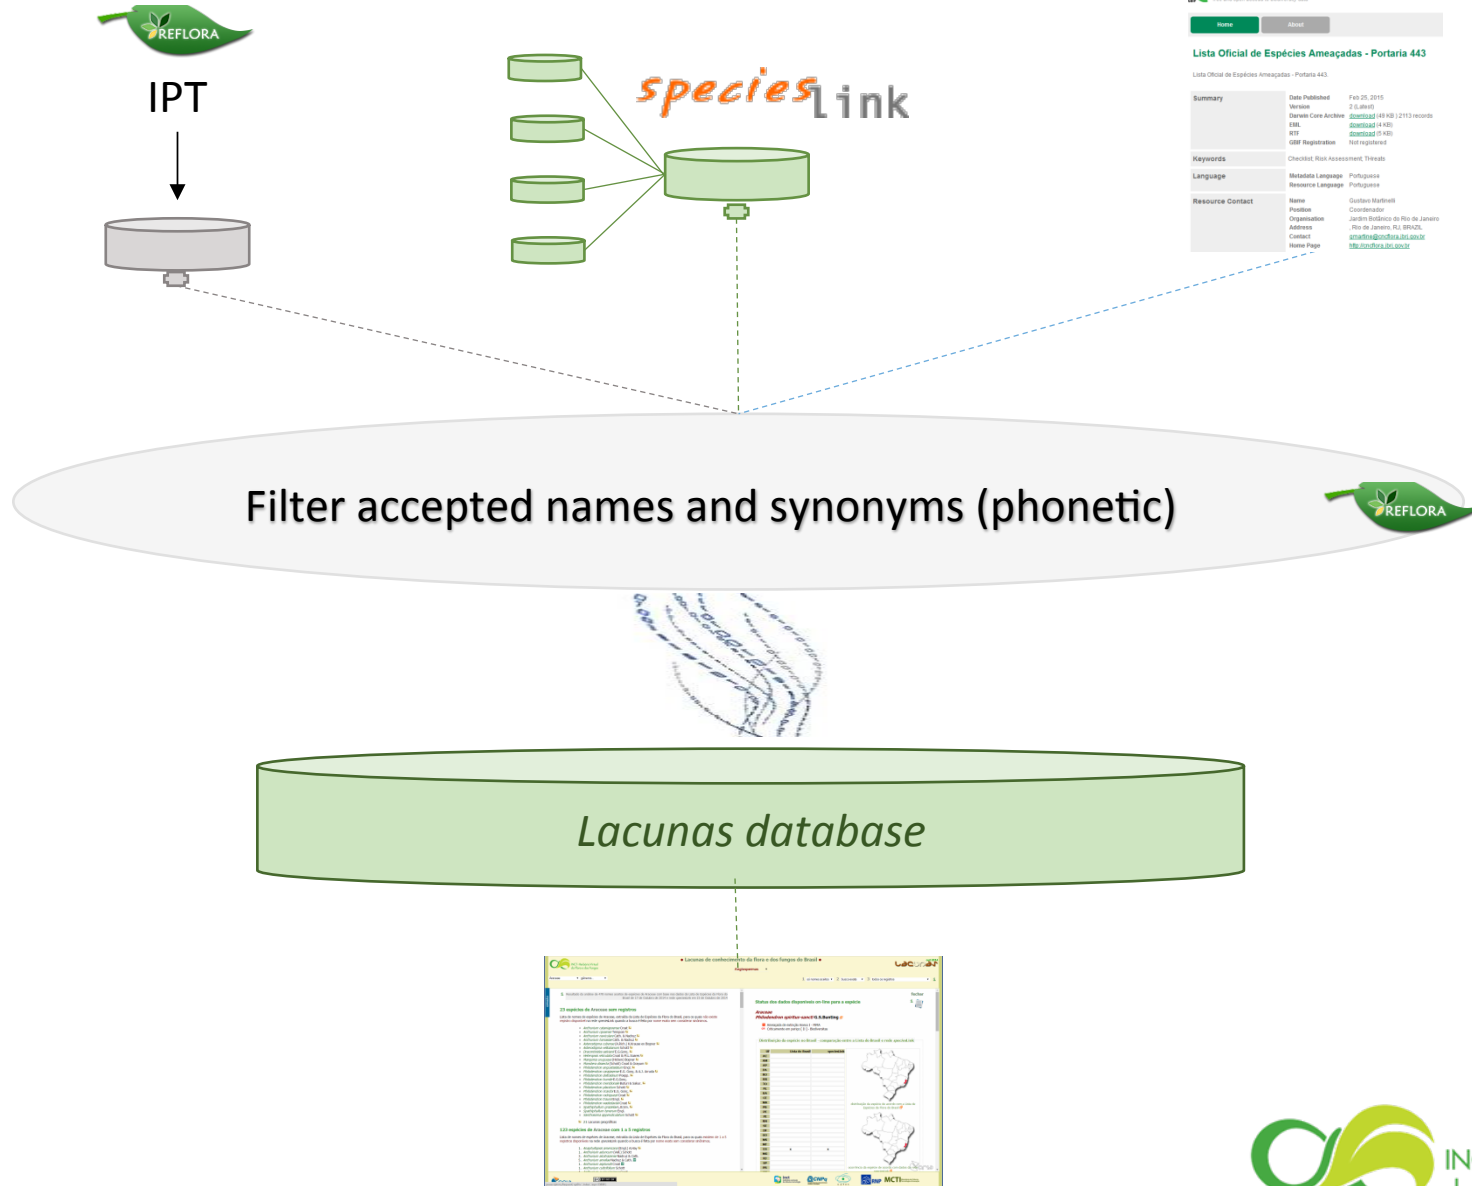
REFLORA

IPT

specieslink

Home About

Lista Oficial de Espécies Ameaçadas - Portaria 443

Lista Oficial de Espécies Ameaçadas - Portaria 443

| Summary | Date Published | Feb 25, 2015 |
|---|---|---|
| | Version | 2 (Latest) |
| | Darwin Core Archive | download (49 KB) 2113 records |
| | EML | download (4 KB) |
| | RTF | download (5 KB) |
| | GBIF Registration | Not registered |
| Keywords | Checklist, Risk Assessment, Threats | |
| Language | Metadata Language | Portuguese |
| | Resource Language | Portuguese |
| Resource Contact | Name | Gustavo Martinelli |
| | Position | Coordenador |
| | Organisation | Jardim Botânico do Rio de Janeiro |
| | Address | , Rio de Janeiro, RJ, BRAZIL |
| | Contact | gmartine@cncflora.jbrj.gov.br |
| | Home Page | http://cncflora.jbrj.gov.br |

Filter accepted names and synonyms (phonetic)

REFLORA

Lacunas database

Lacunas de conhecimento da flora e dos fungos do Brasil

lacunas

Status dos dados disponíveis on-line para a espécie

IN